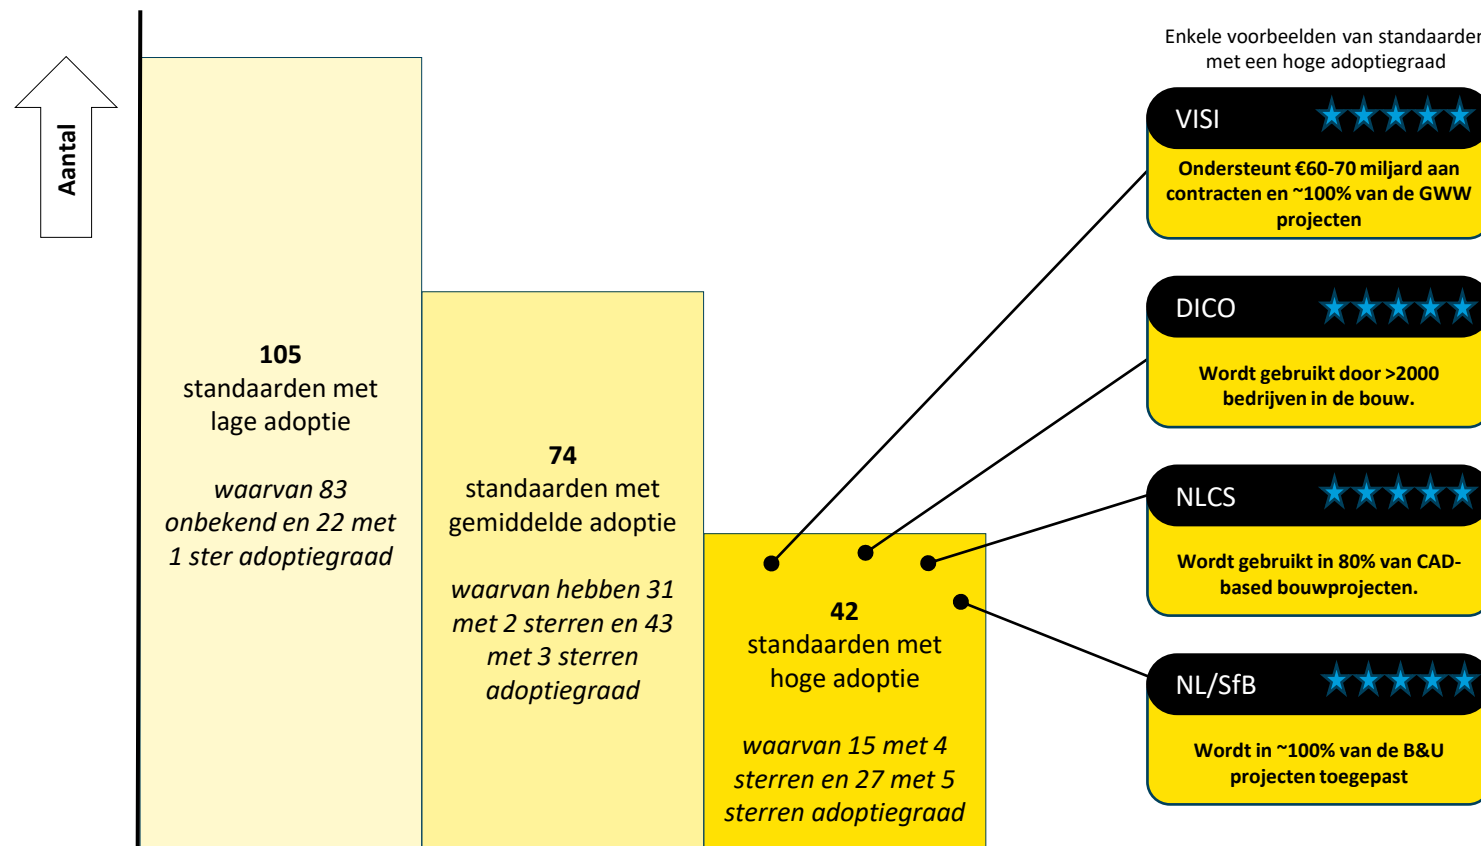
Aantal

105
standaarden met lage adoptie

*waarvan 83 onbekend en 22 met 1 ster adoptiegraad*

74
standaarden met gemiddelde adoptie

*waarvan hebben 31 met 2 sterren en 43 met 3 sterren adoptiegraad*

42
standaarden met hoge adoptie

*waarvan 15 met 4 sterren en 27 met 5 sterren adoptiegraad*

Enkele voorbeelden van standaarden met een hoge adoptiegraad

VISI
Ondersteunt €60-70 miljard aan contracten en ~100% van de GWW projecten

DICO
Wordt gebruikt door >2000 bedrijven in de bouw.

NLCS
Wordt gebruikt in 80% van CAD-based bouwprojecten.

NL/SfB
Wordt in ~100% van de B&U projecten toegepast